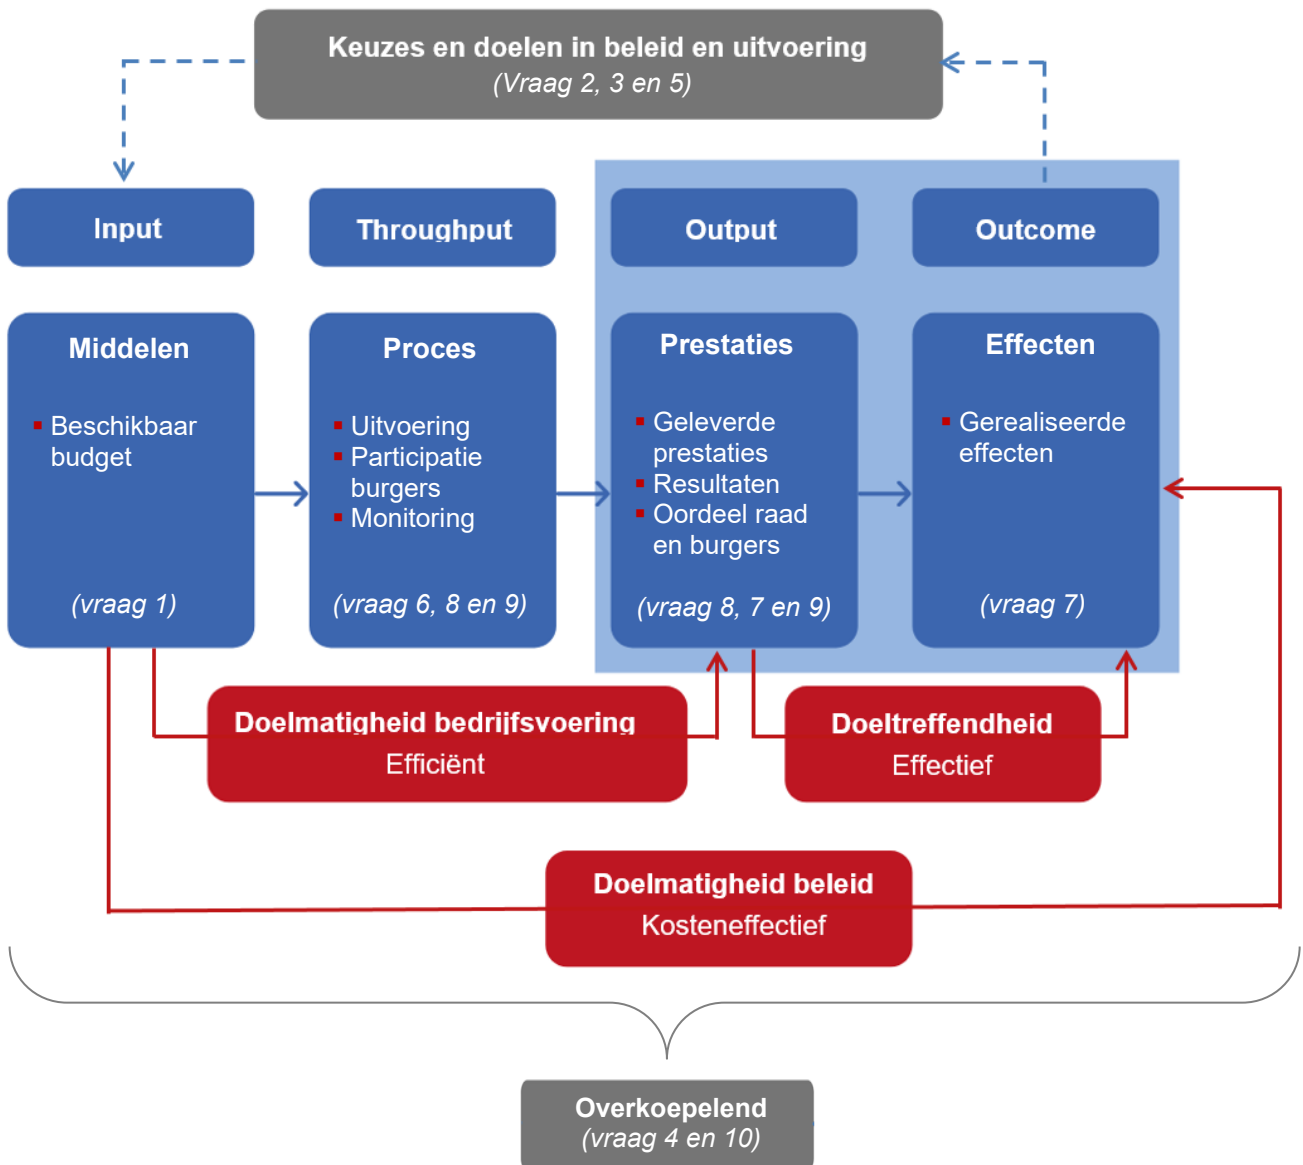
Keuzes en doelen in beleid en uitvoering
(Vraag 2, 3 en 5)

Input

Throughput

Output

Outcome

Middelen

▪ Beschikbaar budget

(vraag 1)

Proces

▪ Uitvoering
▪ Participatie burgers
▪ Monitoring

(vraag 6, 8 en 9)

Prestaties

▪ Geleverde prestaties
▪ Resultaten
▪ Oordeel raad en burgers

(vraag 8, 7 en 9)

Effecten

▪ Gerealiseerde effecten

(vraag 7)

Doelmatigheid bedrijfsvoering
Efficiënt

Doeltreffendheid
Effectief

Doelmatigheid beleid
Kosteneffectief

Overkoepelend
(vraag 4 en 10)